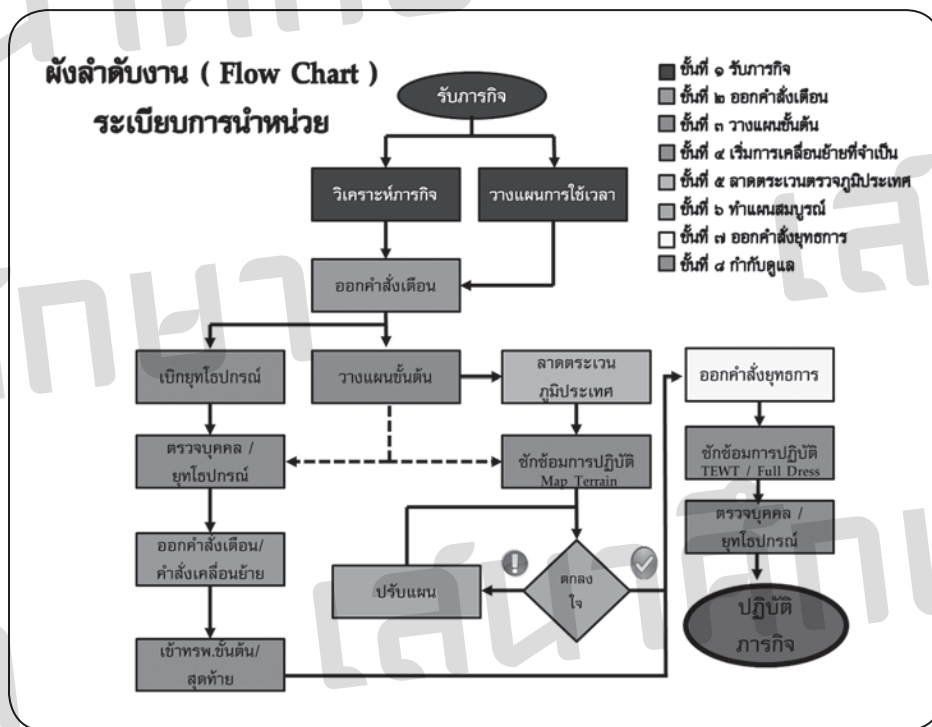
ผังลำดับงาน ( Flow Chart )

ระเบียบการนำหน่วย

■ ขั้นที่ ๑ รับภารกิจ
■ ขั้นที่ ๒ ออกคำสั่งเตือน
■ ขั้นที่ ๓ วางแผนขั้นต้น
■ ขั้นที่ ๔ เริ่มการเคลื่อนย้ายที่จำเป็น
■ ขั้นที่ ๕ ลาดตระเวนตรวจภูมิประเทศ
■ ขั้นที่ ๖ ทำแผนสมบูรณ์
□ ขั้นที่ ๗ ออกคำสั่งยุทธการ
■ ขั้นที่ ๘ กำกับดูแล

รับภารกิจ

วิเคราะห์ภารกิจ

วางแผนการใช้เวลา

ออกคำสั่งเตือน

เบิกยุทโธปกรณ์

วางแผนขั้นต้น

ลาดตระเวน ภูมิประเทศ

ออกคำสั่งยุทธการ

ตรวจบุคคล / ยุทโธปกรณ์

ซักซ้อมการปฏิบัติ Map Terrain

ซักซ้อมการปฏิบัติ TEWT / Full Dress

ตรวจบุคคล / ยุทโธปกรณ์

ออกคำสั่งเตือน/ คำสั่งเคลื่อนย้าย

ปรับแผน

ตกลง ใจ

ปฏิบัติ ภารกิจ

เข้าทรพ.ขั้นต้น/ สุดท้าย